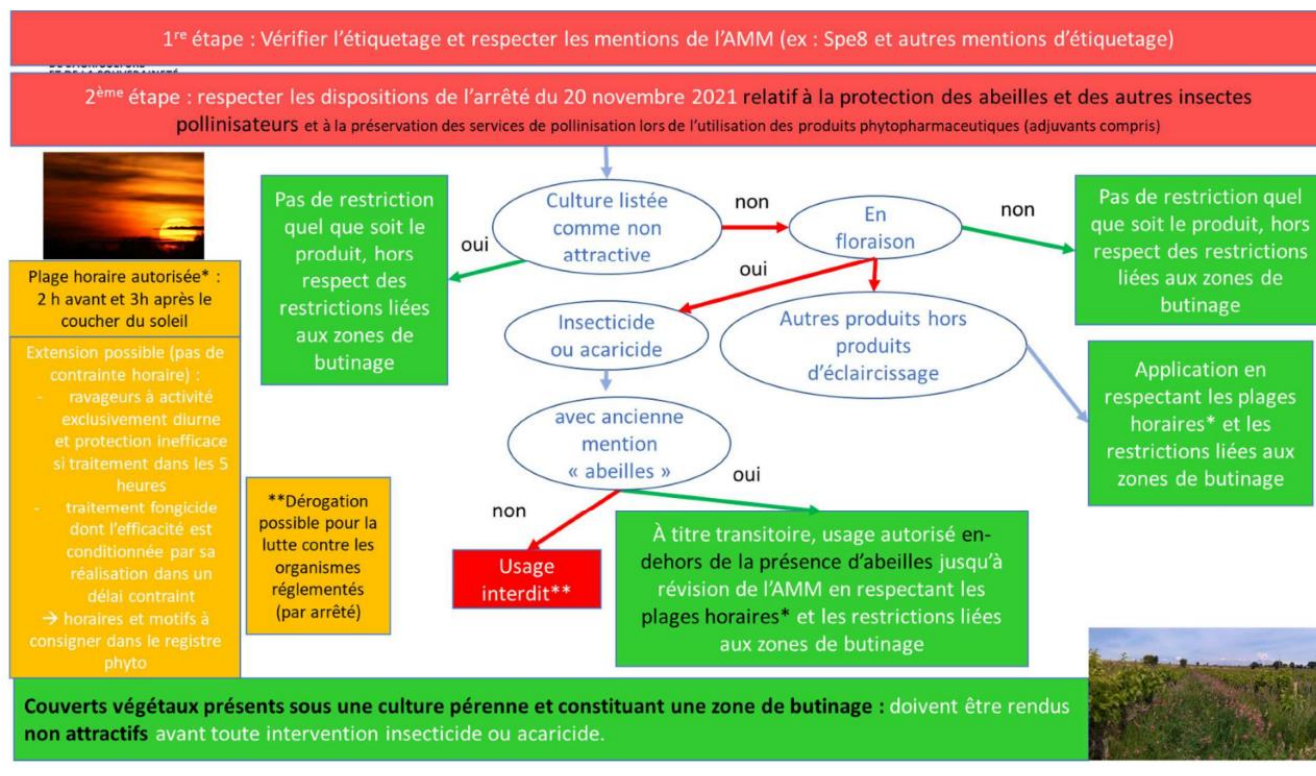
1re étape : Vérifier l'étiquetage et respecter les mentions de l'AMM (ex : Spe8 et autres mentions d'étiquetage)

2ème étape : respecter les dispositions de l'arrêté du 20 novembre 2021 relatif à la protection des abeilles et des autres insectes pollinisateurs et à la préservation des services de pollinisation lors de l'utilisation des produits phytopharmaceutiques (adjuvants compris)

Plage horaire autorisée* : 2 h avant et 3h après le coucher du soleil

Extension possible (pas de contrainte horaire) :
- ravageurs à activité exclusivement diurne et protection inefficace si traitement dans les 5 heures
- traitement fongicide dont l'efficacité est conditionnée par sa réalisation dans un délai contraint
→ horaires et motifs à consigner dans le registre phyto

Pas de restriction quel que soit le produit, hors respect des restrictions liées aux zones de butinage

oui

Culture listée comme non attractive

non

En floraison

non

Pas de restriction quel que soit le produit, hors respect des restrictions liées aux zones de butinage

oui

Insecticide ou acaricide

Autres produits hors produits d'éclaircissage

Application en respectant les plages horaires* et les restrictions liées aux zones de butinage

avec ancienne mention « abeilles »

oui

non

**Dérogation possible pour la lutte contre les organismes réglementés (par arrêté)

Usage interdit**

À titre transitoire, usage autorisé en-dehors de la présence d'abeilles jusqu'à révision de l'AMM en respectant les plages horaires* et les restrictions liées aux zones de butinage

Couverts végétaux présents sous une culture pérenne et constituant une zone de butinage : doivent être rendus non attractifs avant toute intervention insecticide ou acaricide.